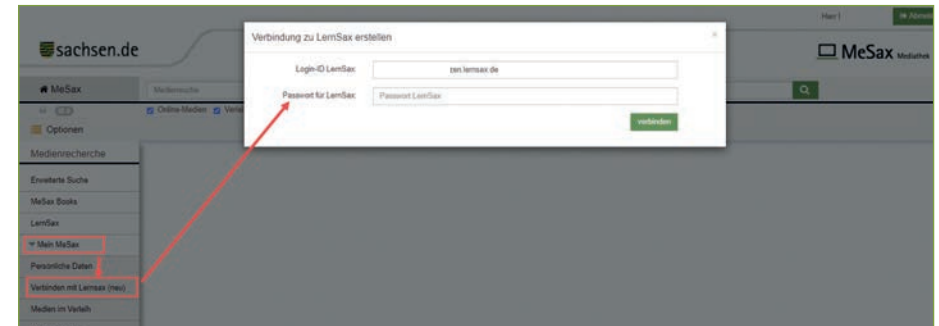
sachsen.de

Herr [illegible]

Abmelden

MeSax Mediathek

MeSax

Mediensuche

Online-Medien

Verle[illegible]

Optionen

Medienrecherche

Erweiterte Suche

MeSax Books

LernSax

Mein MeSax

Persönliche Daten

Verbinden mit Lernsax (neu)

Medien im Verleih

Verbindung zu LernSax erstellen

×

Login-ID LernSax

zen.lernsax.de

Passwort für LernSax

Passwort LernSax

verbinden